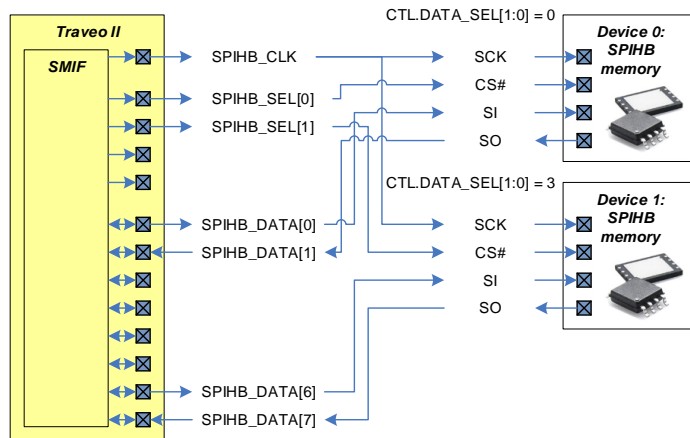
Traveo II

SMIF

SPIHB_CLK

SPIHB_SEL[0]

SPIHB_SEL[1]

SPIHB_DATA[0]

SPIHB_DATA[1]

SPIHB_DATA[6]

SPIHB_DATA[7]

CTL.DATA_SEL[1:0] = 0

SCK

CS#

SI

SO

Device 0: SPIHB memory

CTL.DATA_SEL[1:0] = 3

SCK

CS#

SI

SO

Device 1: SPIHB memory